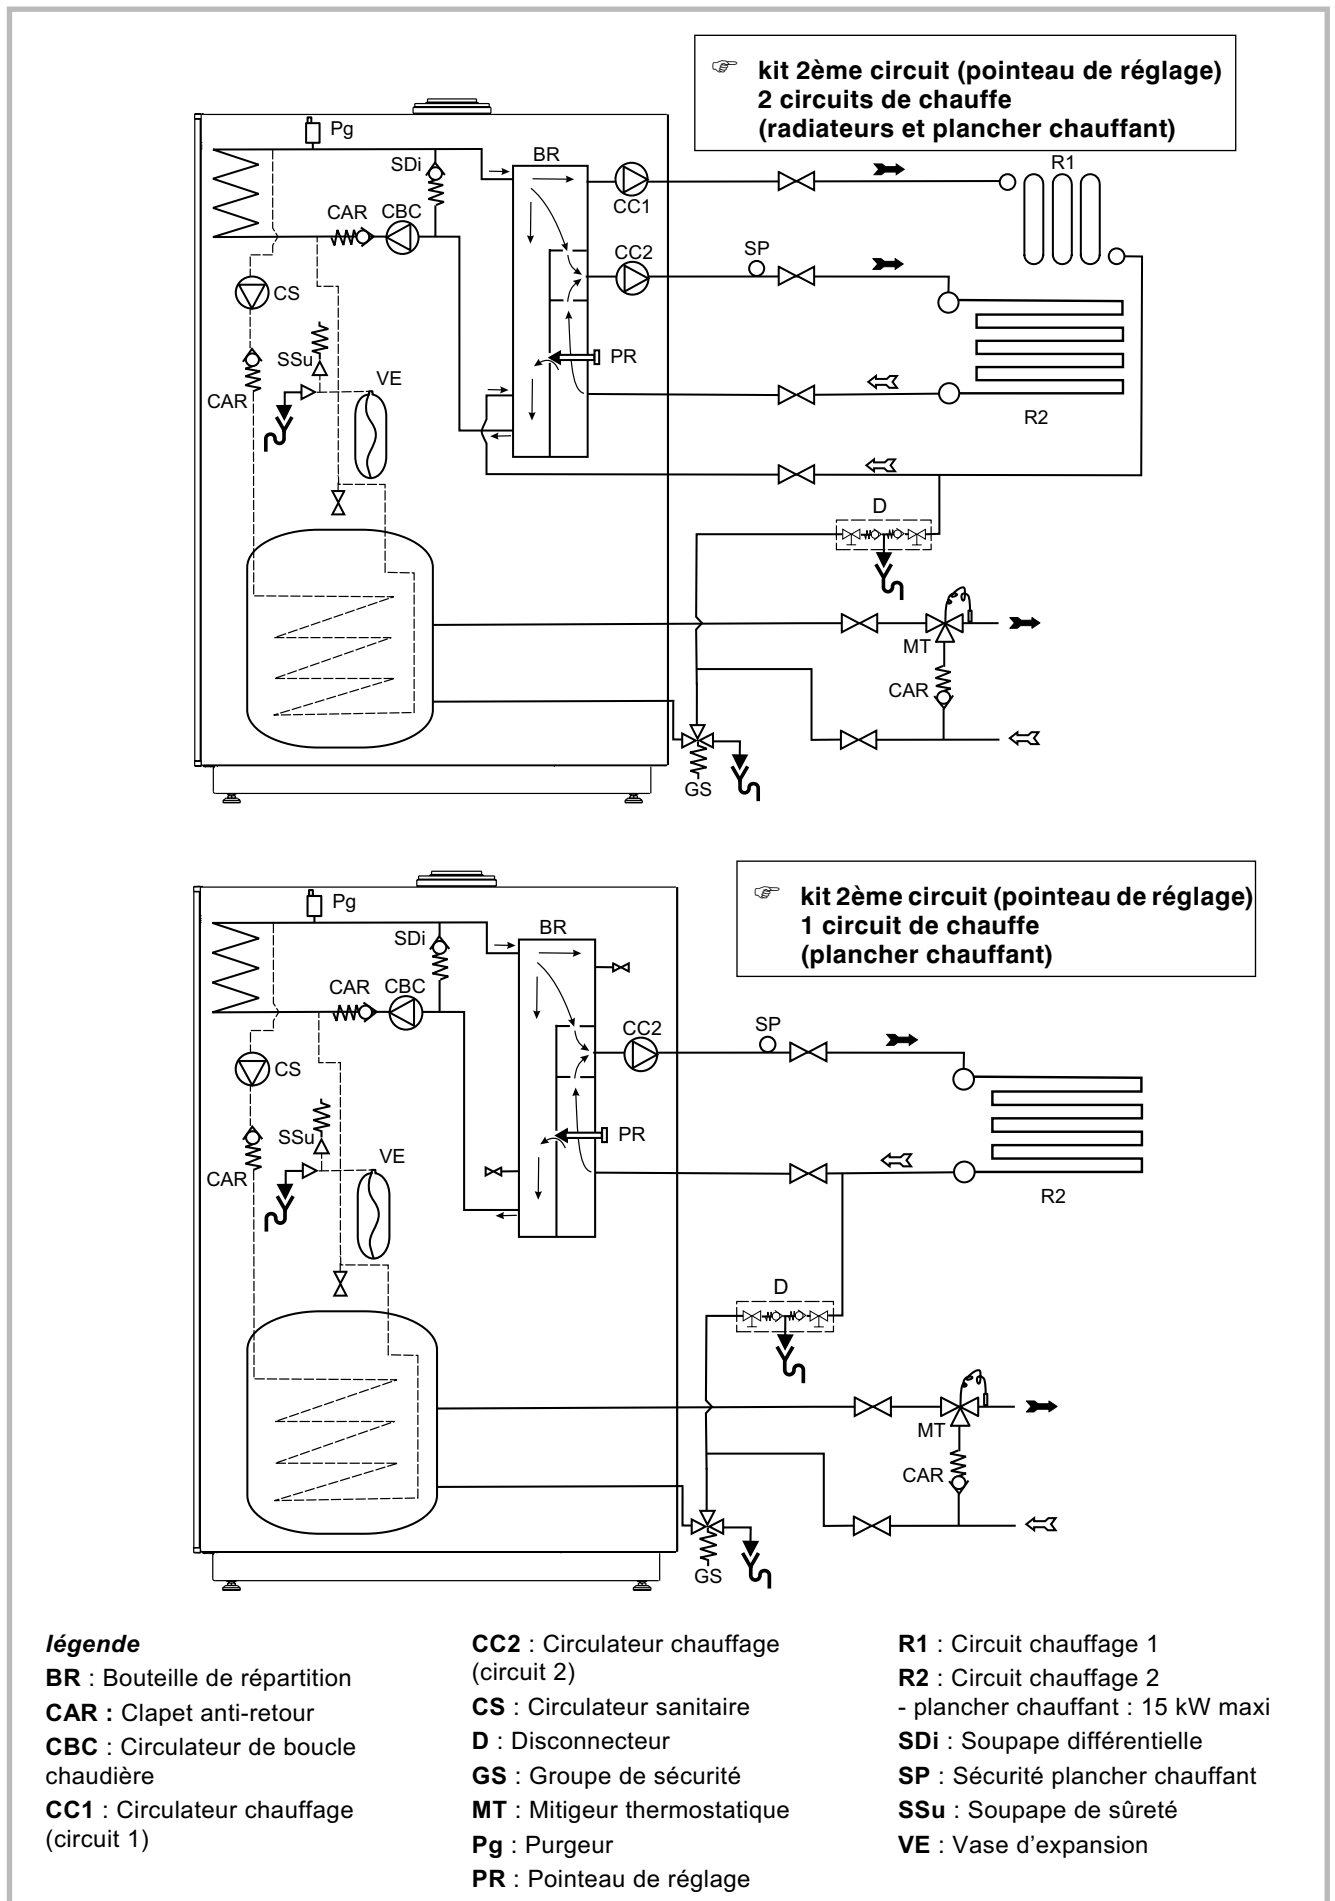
☞ kit 2ème circuit (pointeau de réglage)
2 circuits de chauffe
(radiateurs et plancher chauffant)

Pg
SDi
BR
CAR
CBC
CC1
CC2
SP
R1
CS
SSu
PR
CAR
VE
R2
D
MT
CAR
GS

☞ kit 2ème circuit (pointeau de réglage)
1 circuit de chauffe
(plancher chauffant)

Pg
SDi
BR
CAR
CBC
CC2
SP
CS
SSu
PR
CAR
VE
R2
D
MT
CAR
GS

*légende*
**BR** : Bouteille de répartition
**CAR :** Clapet anti-retour
**CBC** : Circulateur de boucle chaudière
**CC1** : Circulateur chauffage (circuit 1)

**CC2** : Circulateur chauffage (circuit 2)
**CS** : Circulateur sanitaire
**D** : Disconnecteur
**GS** : Groupe de sécurité
**MT** : Mitigeur thermostatique
**Pg** : Purgeur
**PR** : Pointeau de réglage

**R1** : Circuit chauffage 1
**R2** : Circuit chauffage 2
- plancher chauffant : 15 kW maxi
**SDi** : Soupape différentielle
**SP** : Sécurité plancher chauffant
**SSu** : Soupape de sûreté
**VE** : Vase d'expansion